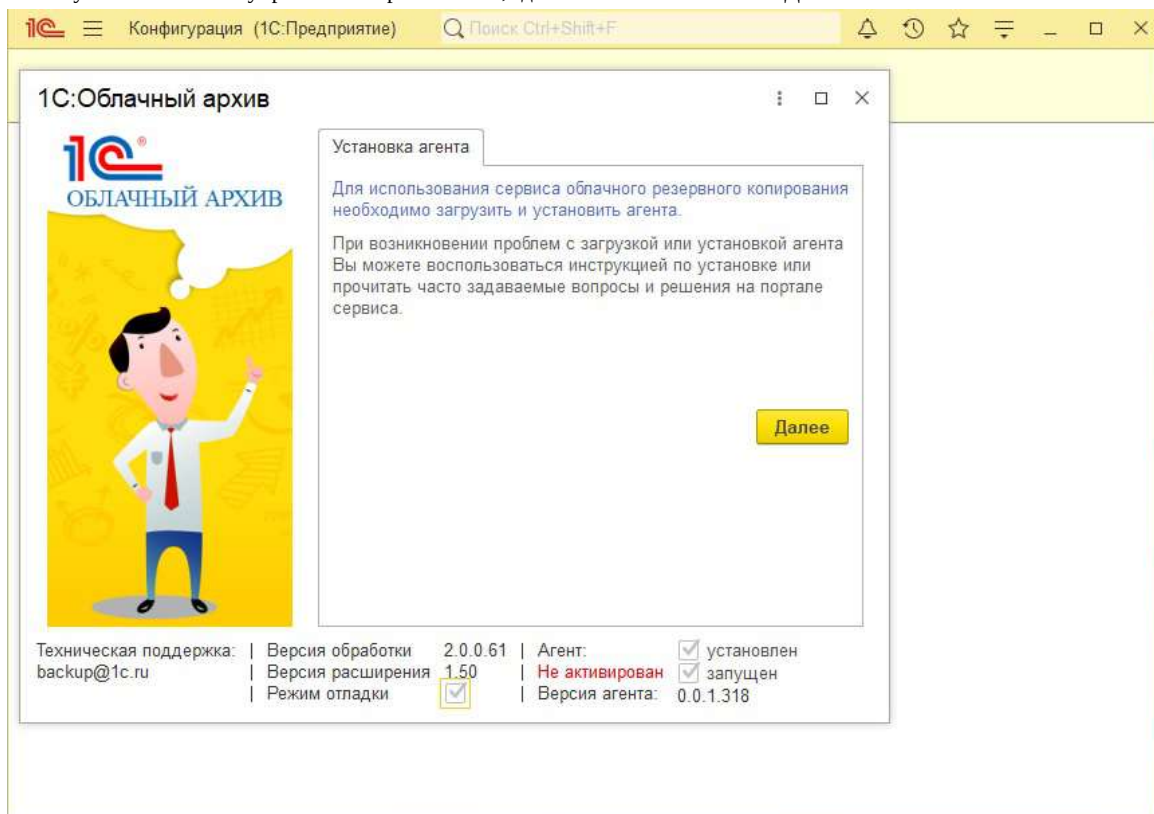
1С Конфигурация (1С:Предприятие) Поиск Ctrl+Shift+F

1С:Облачный архив

1С
ОБЛАЧНЫЙ АРХИВ

Установка агента

Для использования сервиса облачного резервного копирования необходимо загрузить и установить агента.

При возникновении проблем с загрузкой или установкой агента Вы можете воспользоваться инструкцией по установке или прочитать часто задаваемые вопросы и решения на портале сервиса.

Далее

Техническая поддержка: backup@1c.ru | Версия обработки 2.0.0.61 | Версия расширения 1.50 | Режим отладки | Агент: установлен | Не активирован запущен | Версия агента: 0.0.1.318